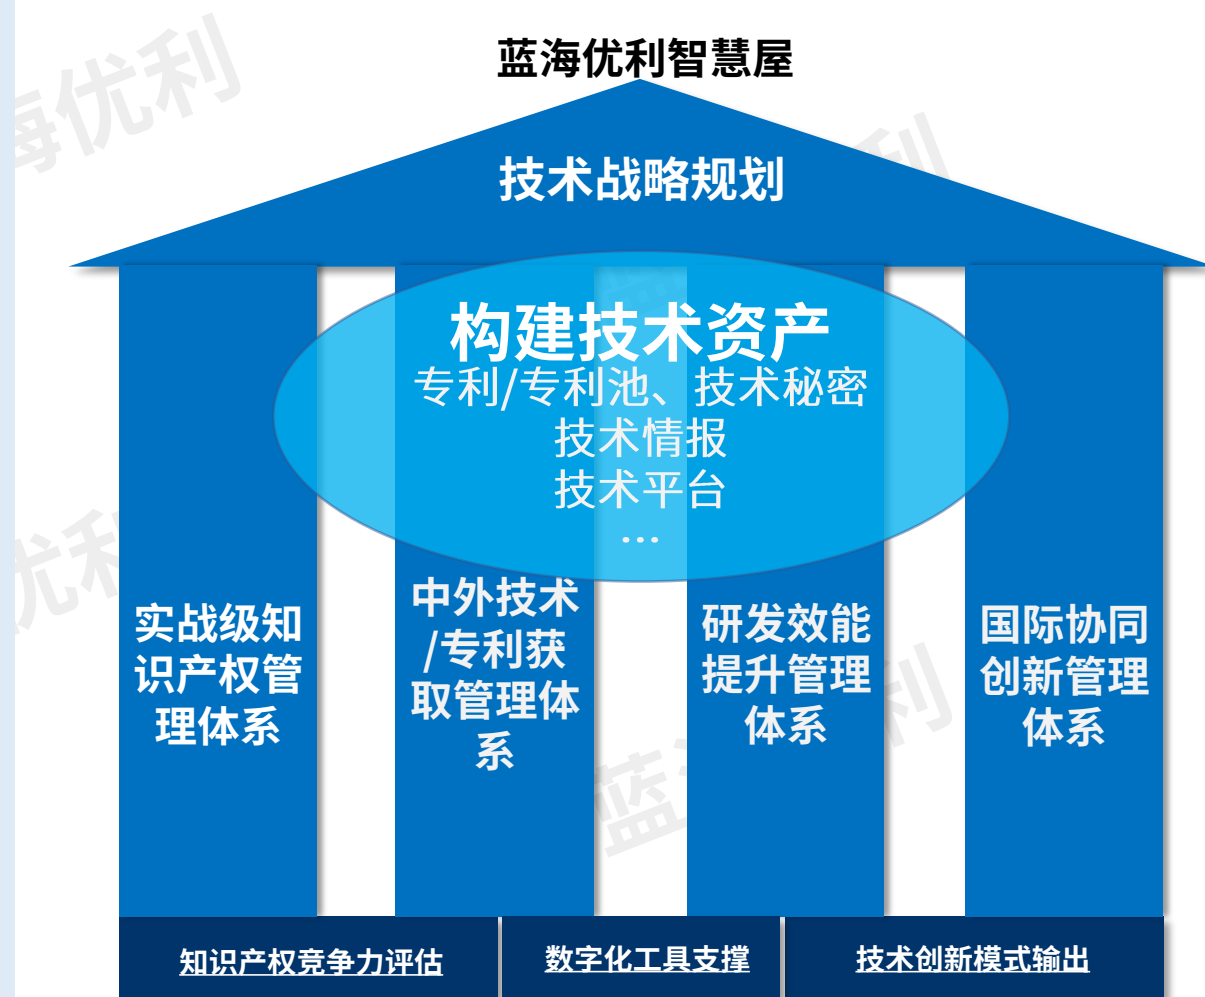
蓝海优利智慧屋

技术战略规划

构建技术资产
专利/专利池、技术秘密
技术情报
技术平台
…

实战级知识产权管理体系

中外技术/专利获取管理体系

研发效能提升管理体系

国际协同创新管理体系

知识产权竞争力评估

数字化工具支撑

技术创新模式输出